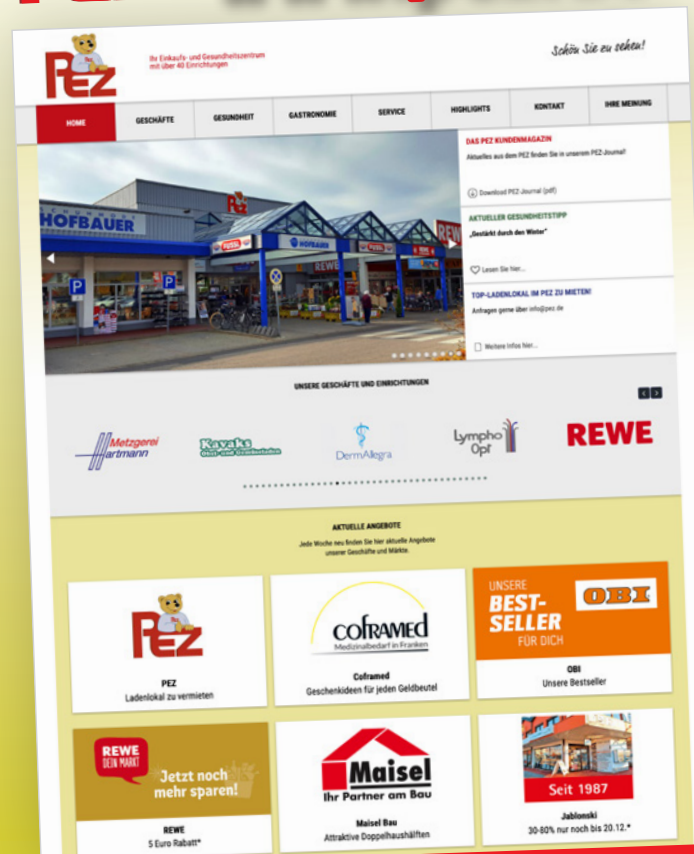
PEZ

Ihr Einkaufs- und Gesundheitszentrum mit über 40 Einrichtungen

Schön Sie zu sehen!

HOME | GESCHÄFTE | GESUNDHEIT | GASTRONOMIE | SERVICE | HIGHLIGHTS | KONTAKT | IHRE MEINUNG

HOFBAUER

PEZ

REWE

DAS PEZ KUNDENMAGAZIN

Aktuelles aus dem PEZ finden Sie in unserem PEZ-Journal!

Download PEZ-Journal (pdf)

AKTUELLER GESUNDHEITSTIPP

„Gestärkt durch den Winter"

Lesen Sie hier...

TOP-LADENLOKAL IM PEZ ZU MIETEN!

Anfragen gerne über info@pez.de

Weitere Infos hier...

UNSERE GESCHÄFTE UND EINRICHTUNGEN

Metzgerei Hartmann

Kayaks

DermAllegra

Lympho Opt

REWE

AKTUELLE ANGEBOTE

Jede Woche neu finden Sie hier aktuelle Angebote unserer Geschäfte und Märkte.

PEZ

PEZ
Ladenlokal zu vermieten

COFRAMED
Medizinalbedarf in Franken

Coframed
Geschenkideen für jeden Geldbeutel

UNSERE BEST-SELLER FÜR DICH

OBI

OBI
Unsere Bestseller

REWE DEIN MARKT

Jetzt noch mehr sparen!

REWE
5 Euro Rabatt*

Maisel
Ihr Partner am Bau

Maisel Bau
Attraktive Doppelhaushälften

Seit 1987

Jablonski
30-80% nur noch bis 20.12.*